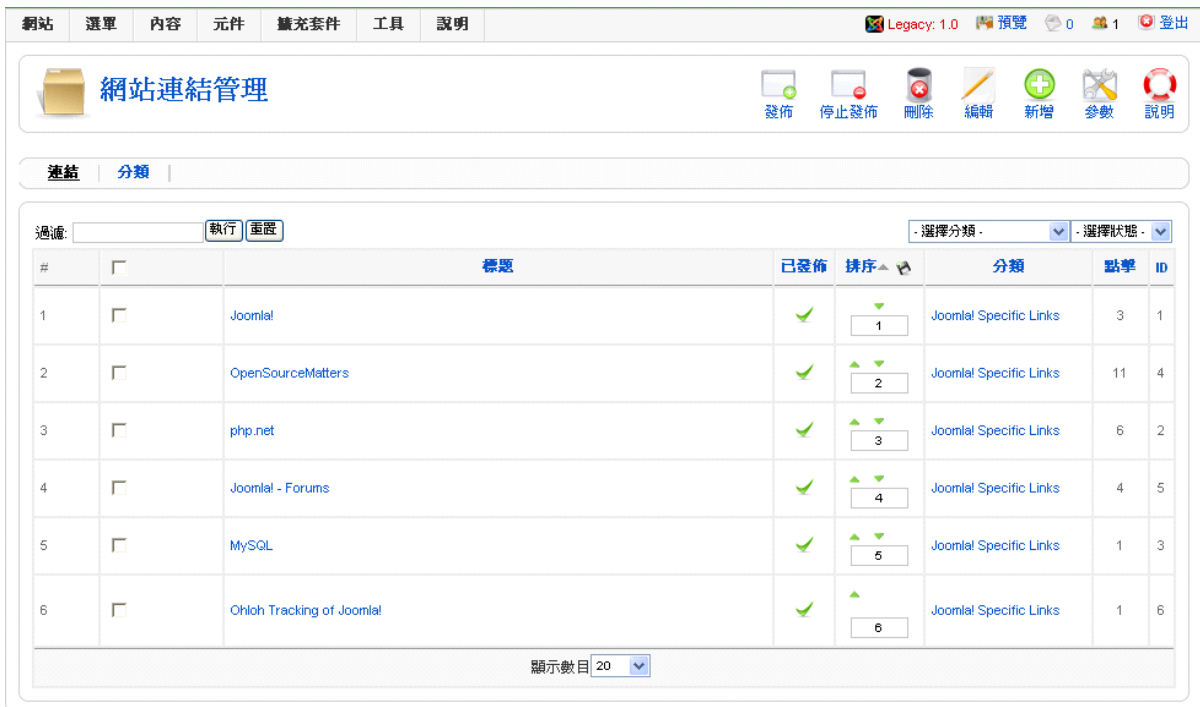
網站 選單 內容 元件 擴充套件 工具 說明

Legacy: 1.0 預覽 0 1 登出

網站連結管理

發佈 停止發佈 刪除 編輯 新增 參數 說明

連結 | 分類

過濾: 執行 重置

- 選擇分類 - - 選擇狀態 -

| # | | 標題 | 已發佈 | 排序 | 分類 | 點擊 | ID |
|---|---|---|---|---|---|---|---|
| 1 | | Joomla! | | 1 | Joomla! Specific Links | 3 | 1 |
| 2 | | OpenSourceMatters | | 2 | Joomla! Specific Links | 11 | 4 |
| 3 | | php.net | | 3 | Joomla! Specific Links | 6 | 2 |
| 4 | | Joomla! - Forums | | 4 | Joomla! Specific Links | 4 | 5 |
| 5 | | MySQL | | 5 | Joomla! Specific Links | 1 | 3 |
| 6 | | Ohloh Tracking of Joomla! | | 6 | Joomla! Specific Links | 1 | 6 |

顯示數目 20